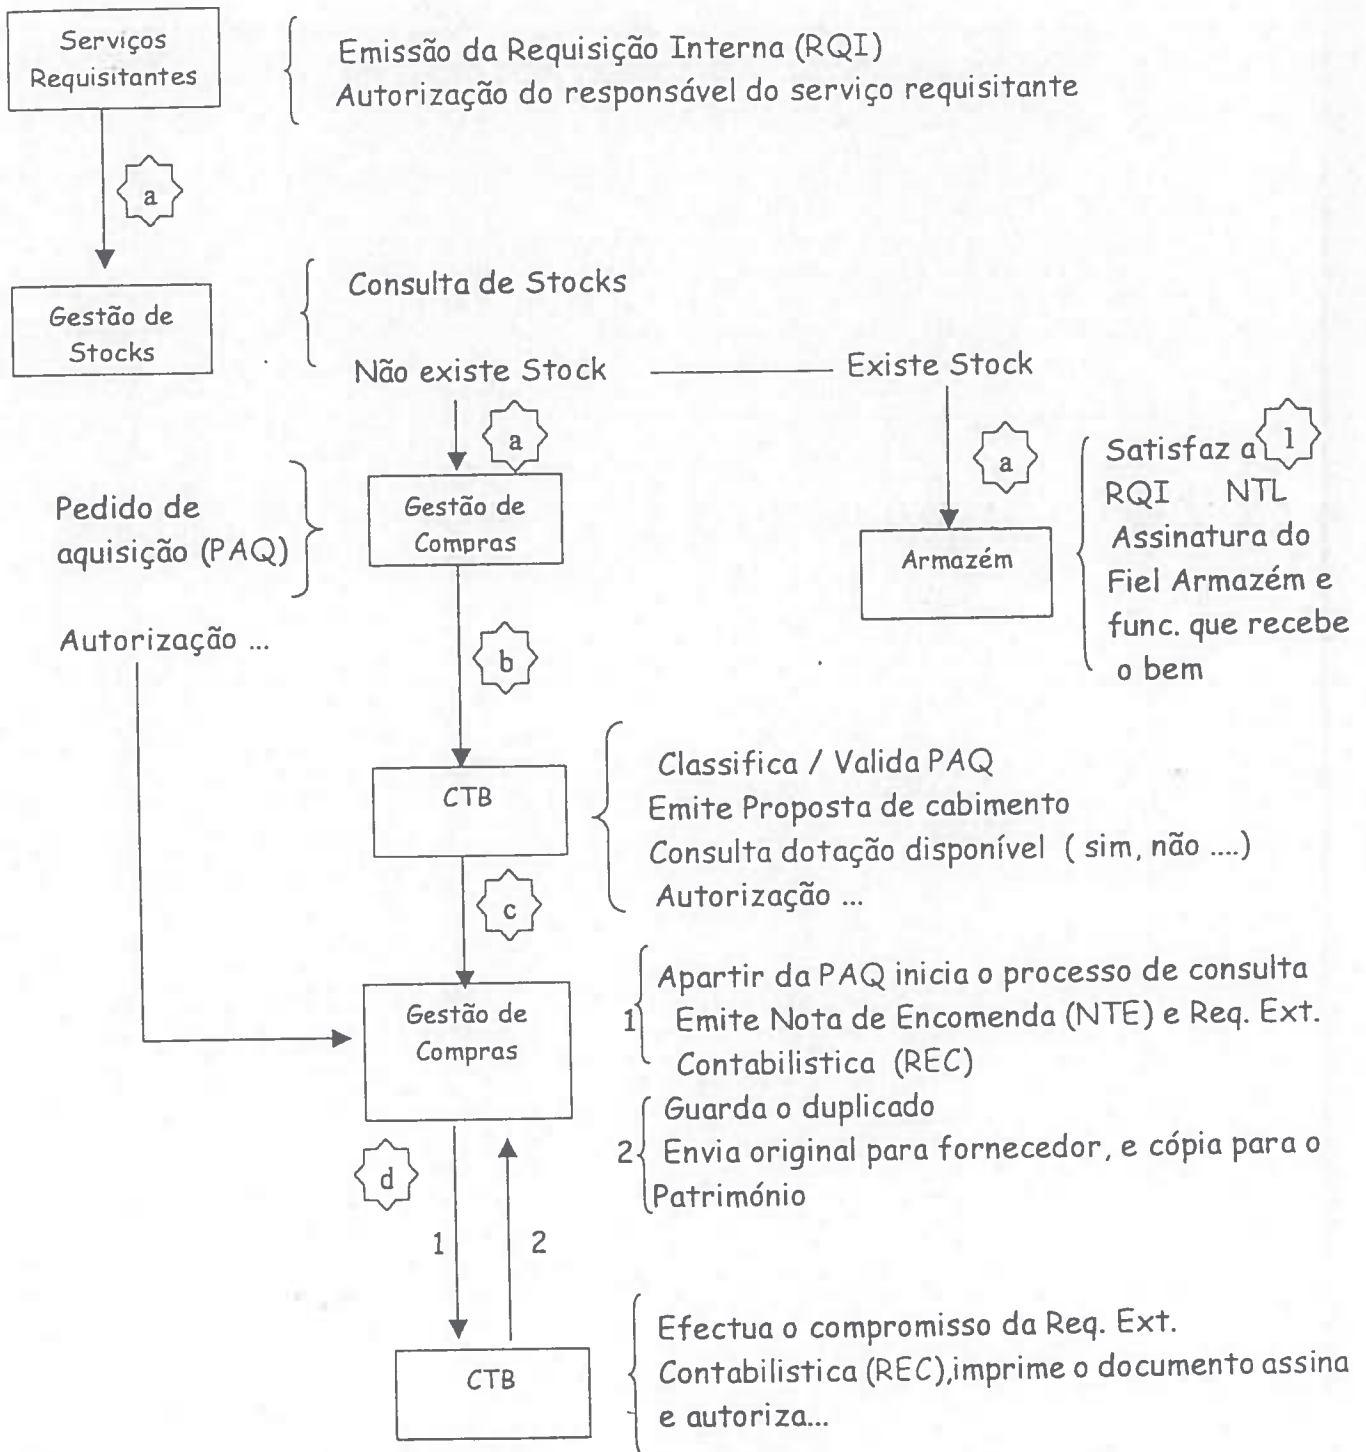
Serviços Requisitantes

Emissão da Requisição Interna (RQI)
Autorização do responsável do serviço requisitante

a

Gestão de Stocks

Consulta de Stocks

Não existe Stock

Existe Stock

a

a

1

Pedido de aquisição (PAQ)

Gestão de Compras

Armazém

Satisfaz a RQI NTL
Assinatura do Fiel Armazém e func. que recebe o bem

Autorização ...

b

CTB

Classifica / Valida PAQ
Emite Proposta de cabimento
Consulta dotação disponível ( sim, não ....)
Autorização ...

c

Gestão de Compras

1 Apartir da PAQ inicia o processo de consulta
Emite Nota de Encomenda (NTE) e Req. Ext. Contabilistica (REC)

2 Guarda o duplicado
Envia original para fornecedor, e cópia para o Património

d

1

2

CTB

Efectua o compromisso da Req. Ext. Contabilistica (REC),imprime o documento assina e autoriza...